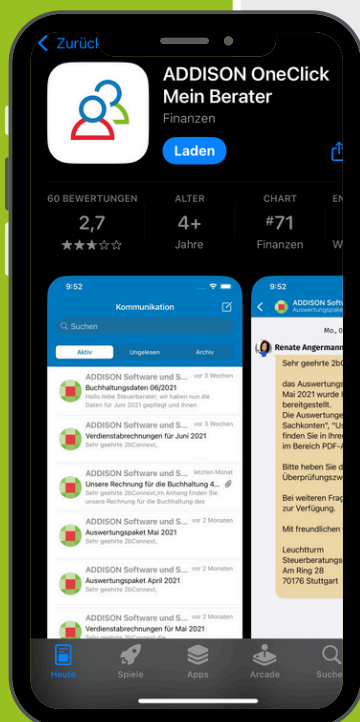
Zurück

ADDISON OneClick Mein Berater

Finanzen

Laden

60 BEWERTUNGEN
2,7
★★★☆☆

ALTER
4+
Jahre

CHART
#71
Finanzen

EN
W

9:52

Kommunikation

Suchen

Aktiv | Ungelesen | Archiv

ADDISON Software und S... vor 3 Wochen
Buchhaltungsdaten 06/2021
Hallo liebe Steuerberater, wir haben nun die Daten für Juni 2021 gepflegt und Ihnen

ADDISON Software und S... vor 3 Wochen
Verdienstabrechnungen für Juni 2021
Sehr geehrte 2bConnext,

ADDISON Software und S... letzten Monat
Unsere Rechnung für die Buchhaltung 4...
Sehr geehrte 2bConnext,im Anhang finden Sie unsere Rechnung für die Buchhaltung

ADDISON Software und S... vor 2 Monaten
Auswertungspaket Mai 2021
Sehr geehrte 2bConnext,

ADDISON Software und S... vor 2 Monaten
Auswertungspaket April 2021
Sehr geehrte 2bConnext,

ADDISON Software und S... vor 2 Monaten
Verdienstabrechnungen für Mai 2021
Sehr geehrte 2bConnext,

9:52

ADDISON Software
Auswertungspake

Mo., 0

Renate Angermann

Sehr geehrte 2bC

das Auswertung
Mai 2021 wurde I
bereitgestellt.
Die Auswertunge
Sachkonten", "U
finden Sie in Ihre
im Bereich PDF-

Bitte heben Sie d
Überprüfungszw

Bei weiteren Frag
zur Verfügung.

Mit freundlichen

Leuchtturm
Steuerberatungs
Am Ring 28
70176 Stuttgart

Heute | Spiele | Apps | Arcade | Suche